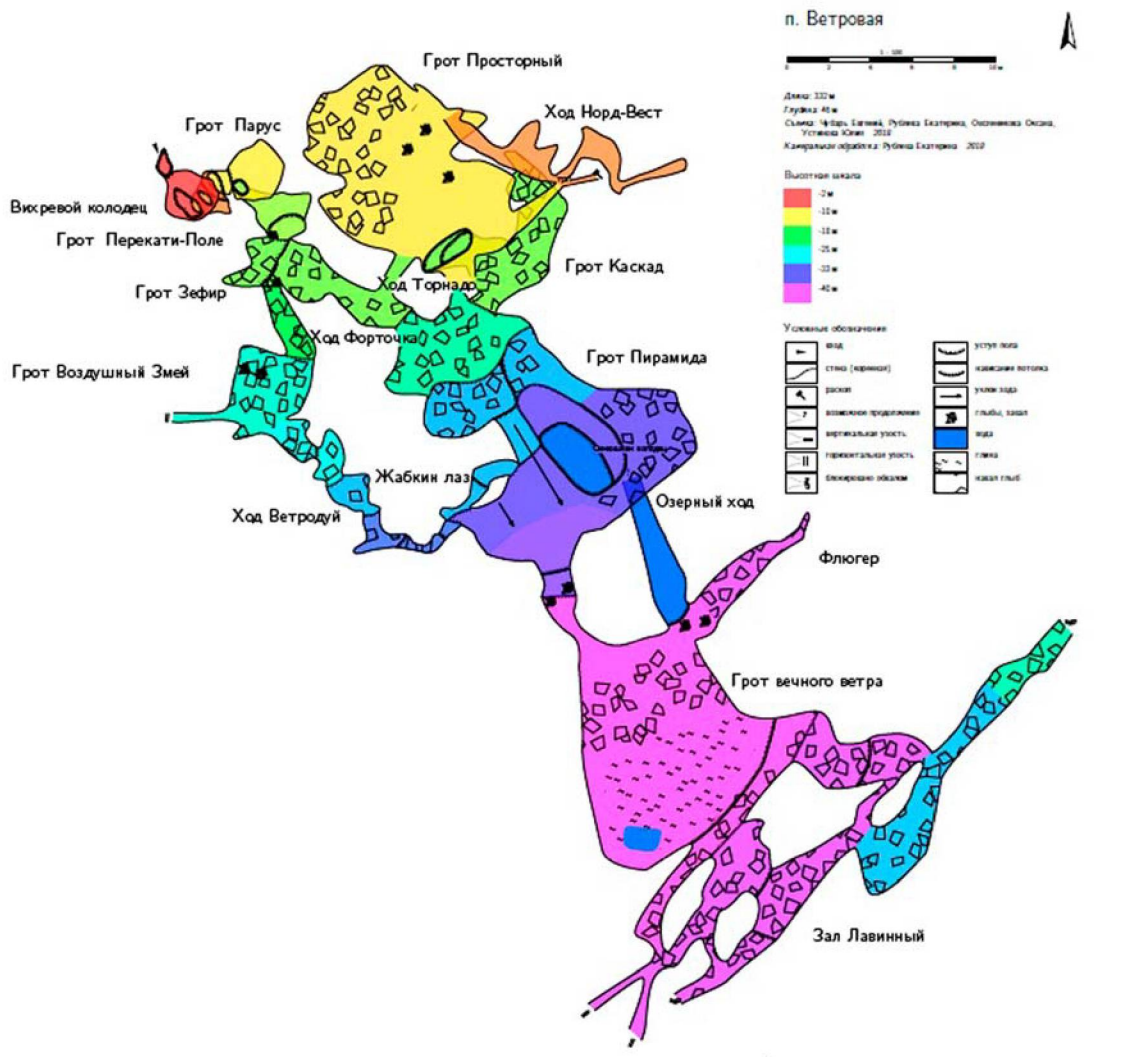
п. Ветровая

0 2 4 6 8 10 м

Длина: 332 м
Глубина: 46 м
Съемка: Чуфарь Евгений, Рублева Екатерина, Овчинникова Оксана, Устинова Юлия 2018
Камеральная обработка: Рублева Екатерина 2018

Высотная шкала
-2 м
-10 м
-18 м
-25 м
-33 м
-40 м

Условные обозначения
вход
стена (карниз)
раскоп
возможное продолжение
вертикальная уступ
горизонтальная уступ
блокировано обвалом
уступ пола
нависание потолка
уклон хода
глыбы, завал
вода
глина
навал глыб

Грот Просторный
Ход Норд-Вест
Грот Парус
Вихревой колодец
Грот Перекати-Поле
Грот Каскад
Ход Торнадо
Грот Зефир
Ход Форточка
Грот Пирамида
Грот Воздушный Змей
Озеро
Жабкин лаз
Озерный ход
Ход Ветродуй
Флюгер
Грот вечного ветра
Зал Лавинный